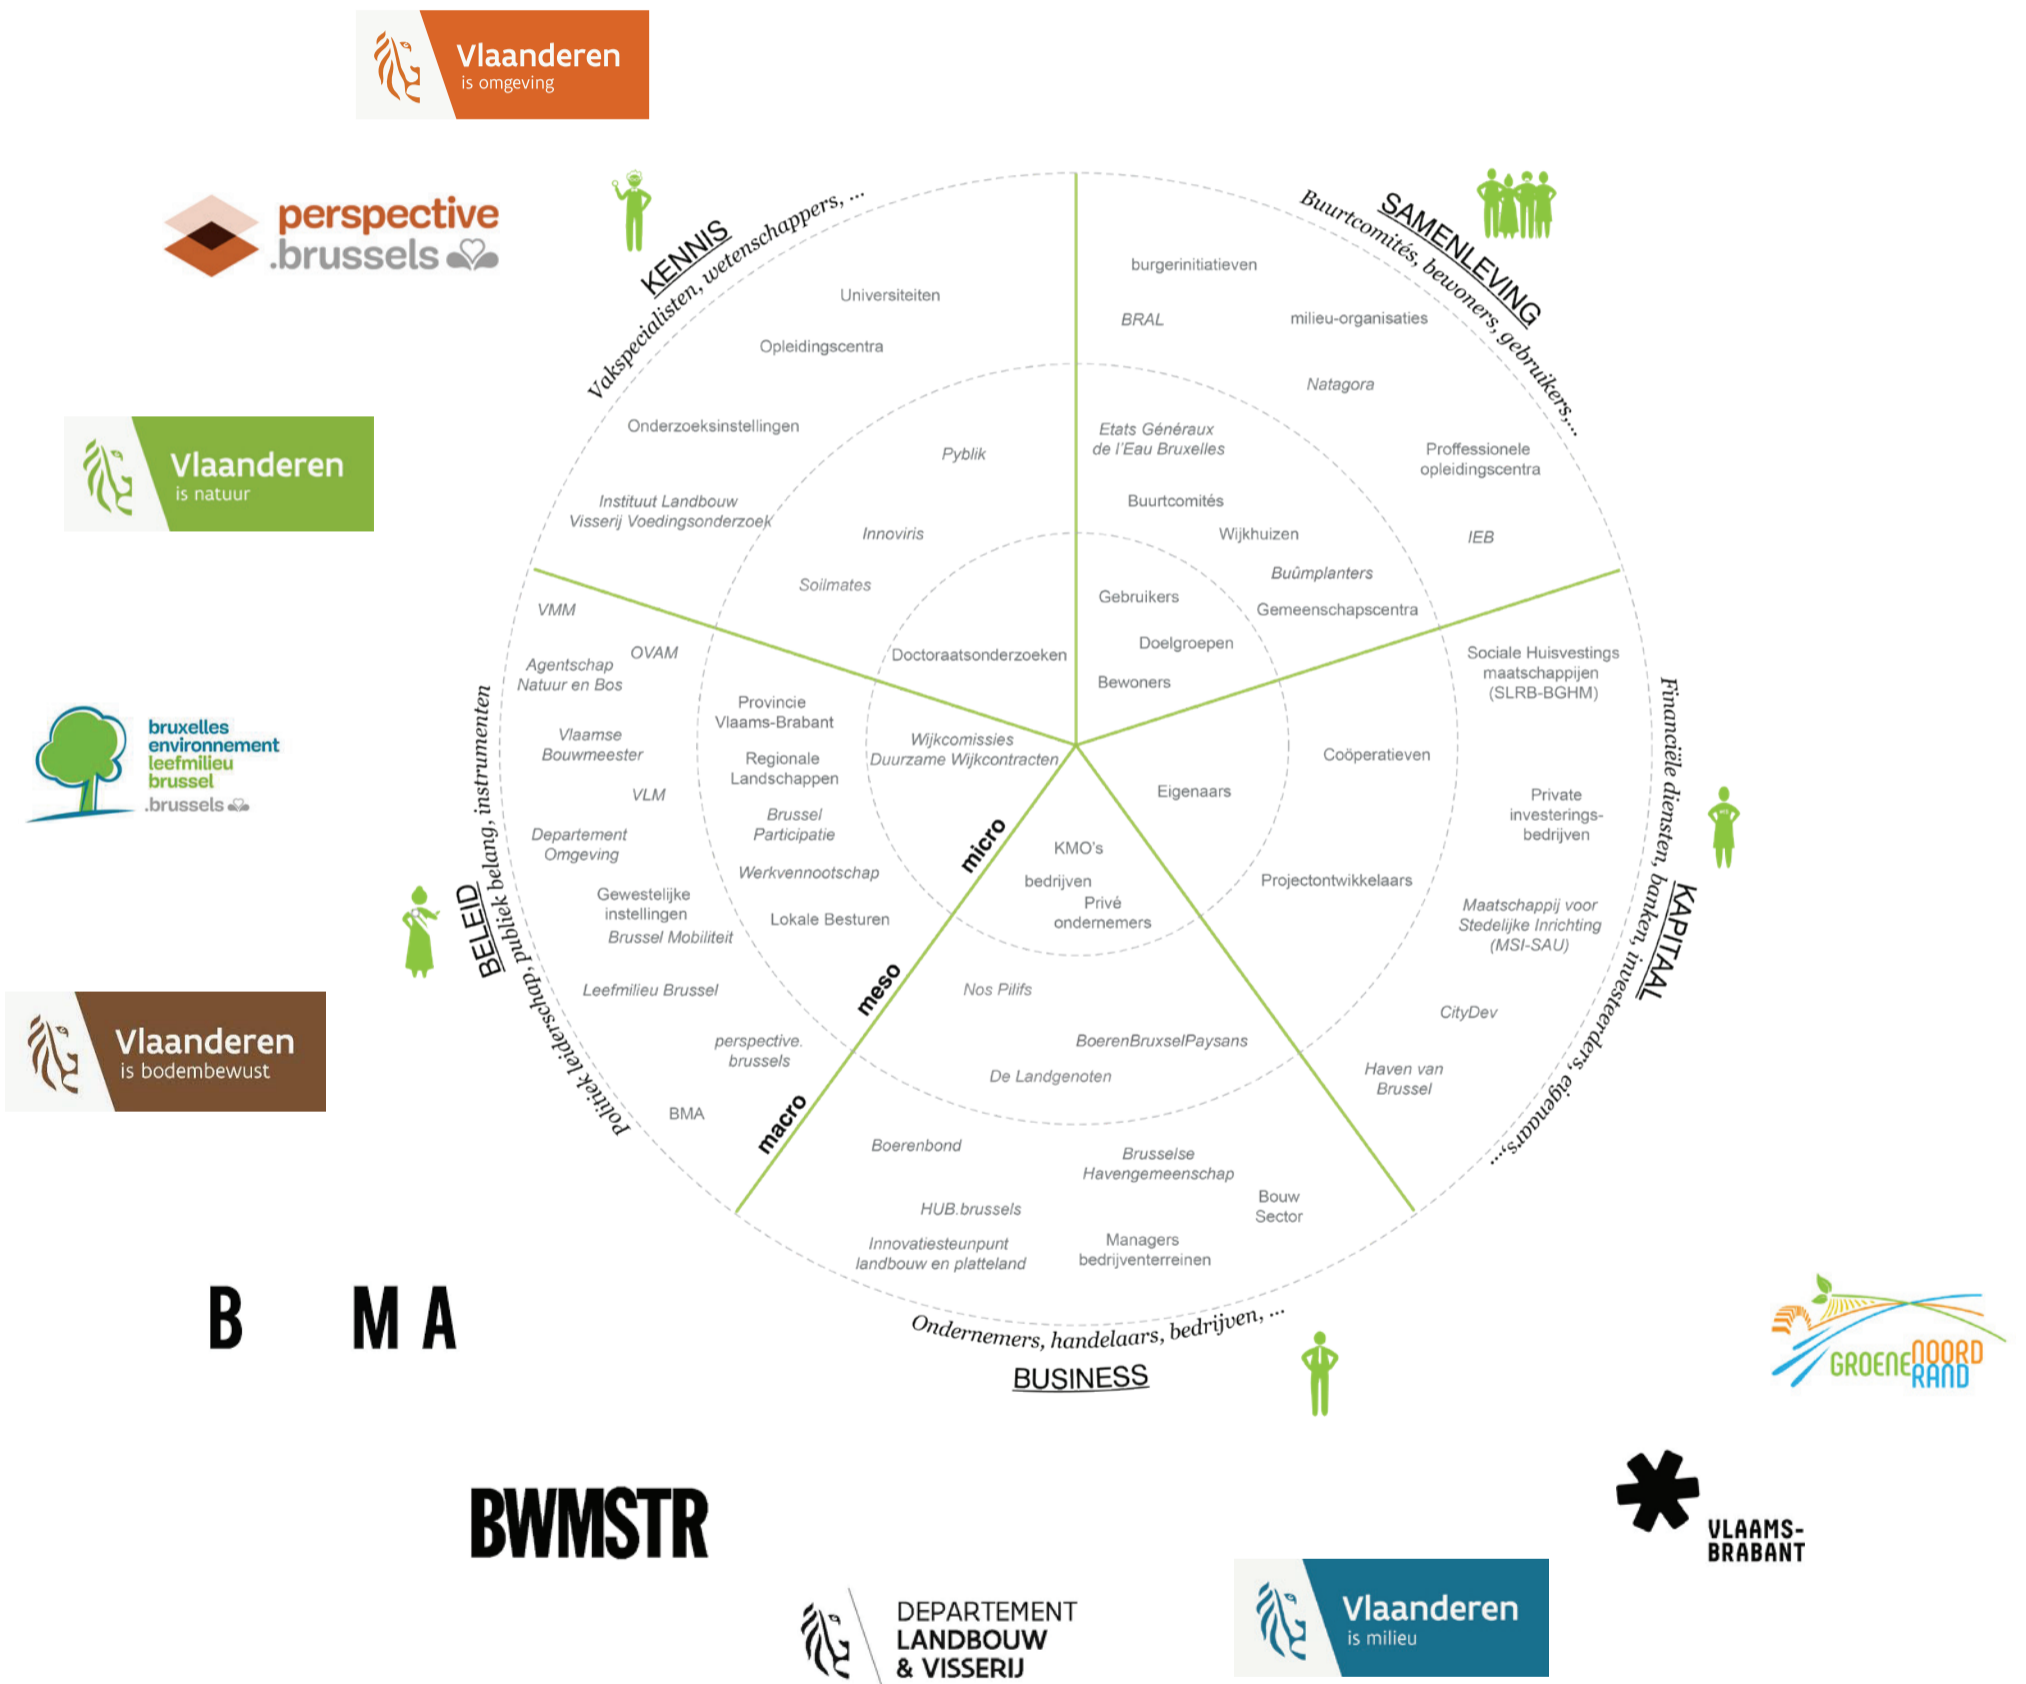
Vlaanderen
is omgeving

perspective
.brussels

Vlaanderen
is natuur

bruxelles
environnement
leefmilieu
brussel
.brussels

Vlaanderen
is bodembewust

B M A

BWMSTR

DEPARTEMENT
LANDBOUW
& VISSERIJ

Vlaanderen
is milieu

VLAAMS-
BRABANT

GROENE NOORD RAND

KENNIS
Vakspecialisten, wetenschappers, ...

SAMENLEVING
Buurtcomités, bewoners, gebruikers,...

KAPITAAL
Financiële diensten, banken, investeerders, eigenaars,...

BUSINESS
Ondernemers, handelaars, bedrijven, ...

BELEID
Politiek leiderschap, publiek belang, instrumenten

micro
meso
macro

Universiteiten
Opleidingscentra
Onderzoeksinstellingen
Instituut Landbouw Visserij Voedingsonderzoek
Pyblik
Innoviris
Soilmates
Doctoraatsonderzoeken

burgerinitiatieven
BRAL
milieu-organisaties
Natagora
Etats Généraux de l'Eau Bruxelles
Professionele opleidingscentra
Buurtcomités
Wijkhuizen
IEB
Buûmplanters
Gemeenschapscentra
Gebruikers
Doelgroepen
Bewoners

Sociale Huisvestings maatschappijen (SLRB-BGHM)
Coöperatieven
Eigenaars
Private investerings-bedrijven
Projectontwikkelaars
Maatschappij voor Stedelijke Inrichting (MSI-SAU)
CityDev
Haven van Brussel

KMO's
bedrijven
Privé ondernemers
Nos Pilifs
BoerenBruxselPaysans
De Landgenoten
Boerenbond
Brusselse Havengemeenschap
Bouw Sector
HUB.brussels
Innovatiesteunpunt landbouw en platteland
Managers bedrijventerreinen

VMM
OVAM
Agentschap Natuur en Bos
Vlaamse Bouwmeester
VLM
Departement Omgeving
Gewestelijke instellingen
Brussel Mobiliteit
Leefmilieu Brussel
perspective. brussels
BMA
Provincie Vlaams-Brabant
Regionale Landschappen
Brussel Participatie
Werkvennootschap
Lokale Besturen
Wijkcomissies
Duurzame Wijkcontracten